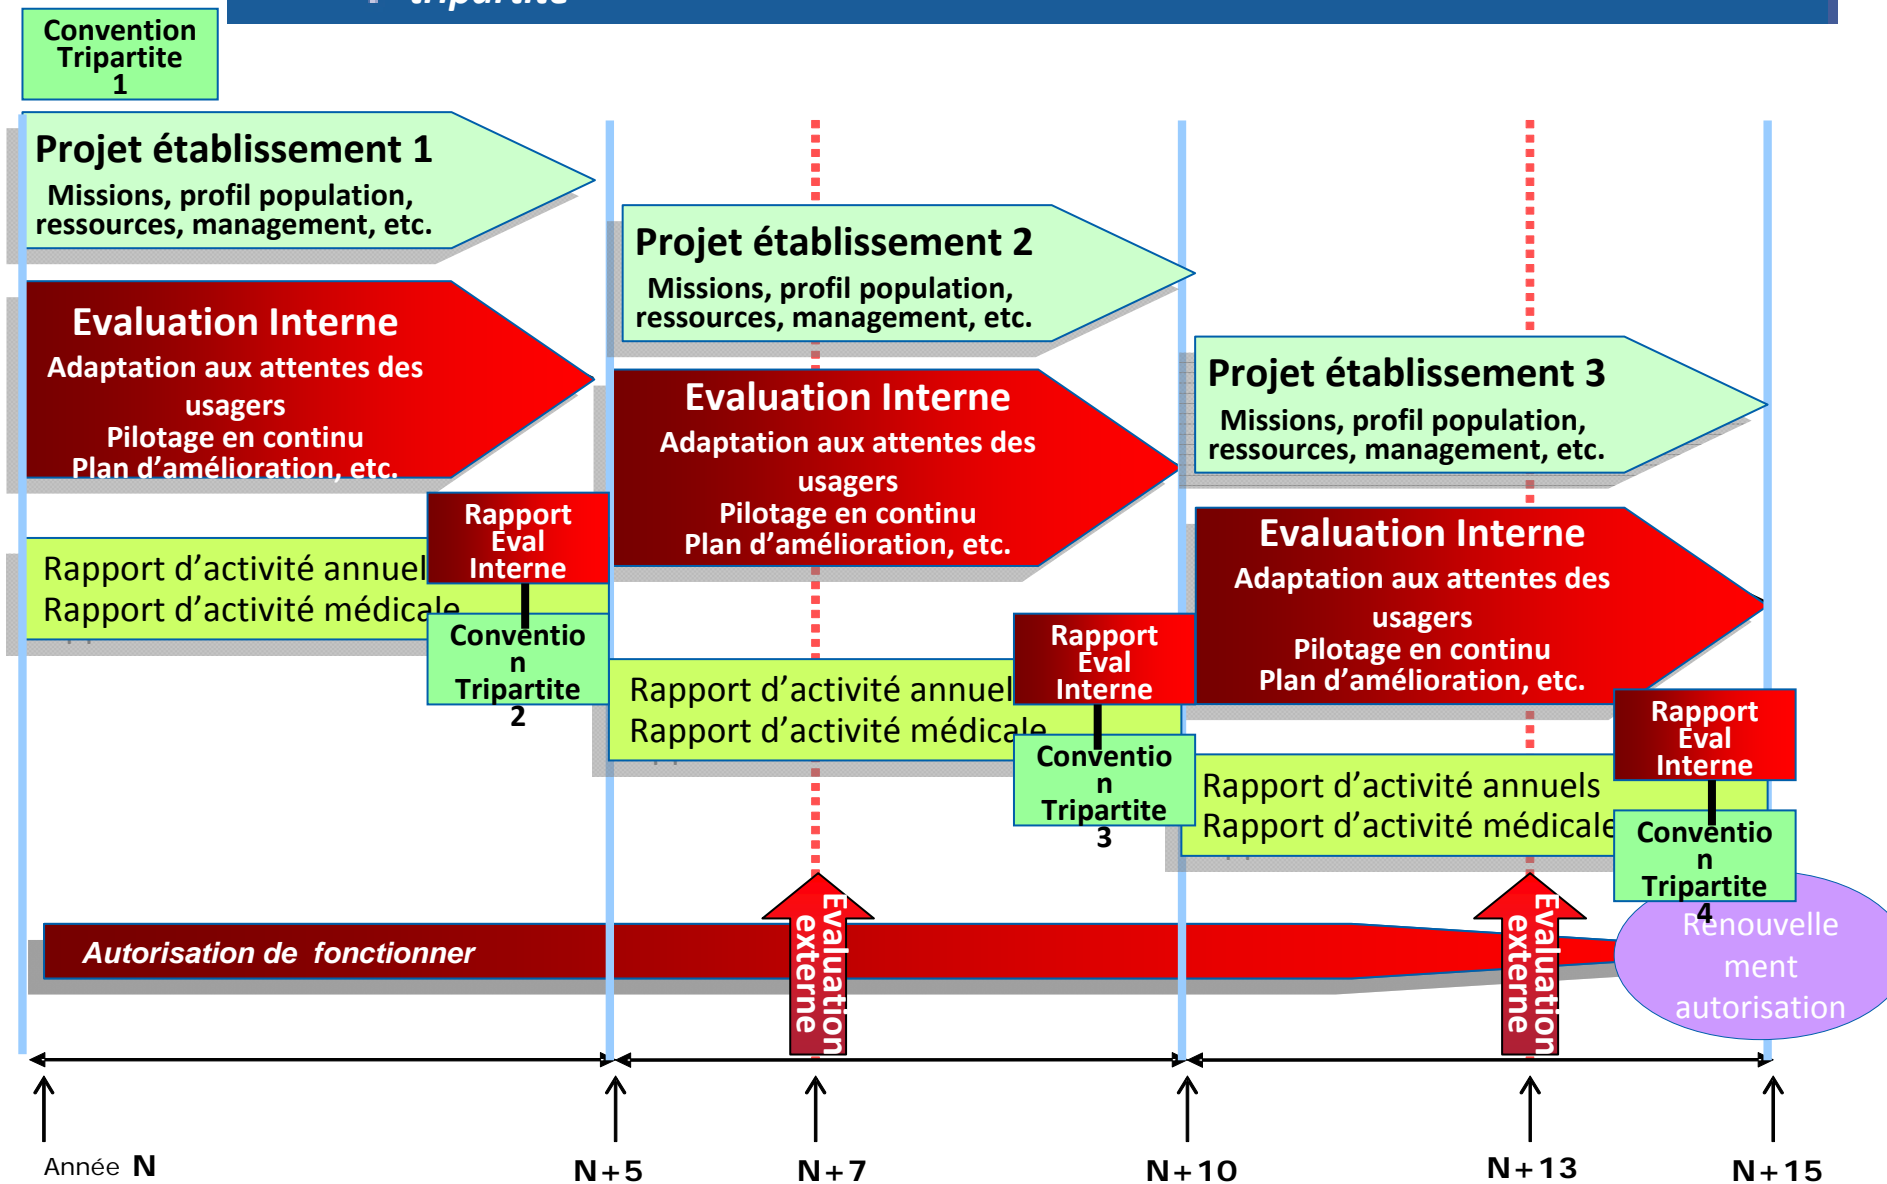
tripartite

Convention Tripartite 1

Projet établissement 1
Missions, profil population, ressources, management, etc.

Evaluation Interne
Adaptation aux attentes des usagers
Pilotage en continu
Plan d'amélioration, etc.

Rapport d'activité annuel
Rapport d'activité médicale

Rapport Eval Interne

Convention Tripartite 2

Projet établissement 2
Missions, profil population, ressources, management, etc.

Evaluation Interne
Adaptation aux attentes des usagers
Pilotage en continu
Plan d'amélioration, etc.

Rapport d'activité annuel
Rapport d'activité médicale

Rapport Eval Interne

Convention Tripartite 3

Projet établissement 3
Missions, profil population, ressources, management, etc.

Evaluation Interne
Adaptation aux attentes des usagers
Pilotage en continu
Plan d'amélioration, etc.

Rapport d'activité annuels
Rapport d'activité médicale

Rapport Eval Interne

Convention Tripartite 4

Autorisation de fonctionner

Evaluation externe

Evaluation externe

Renouvellement autorisation

Année N

N+5

N+7

N+10

N+13

N+15